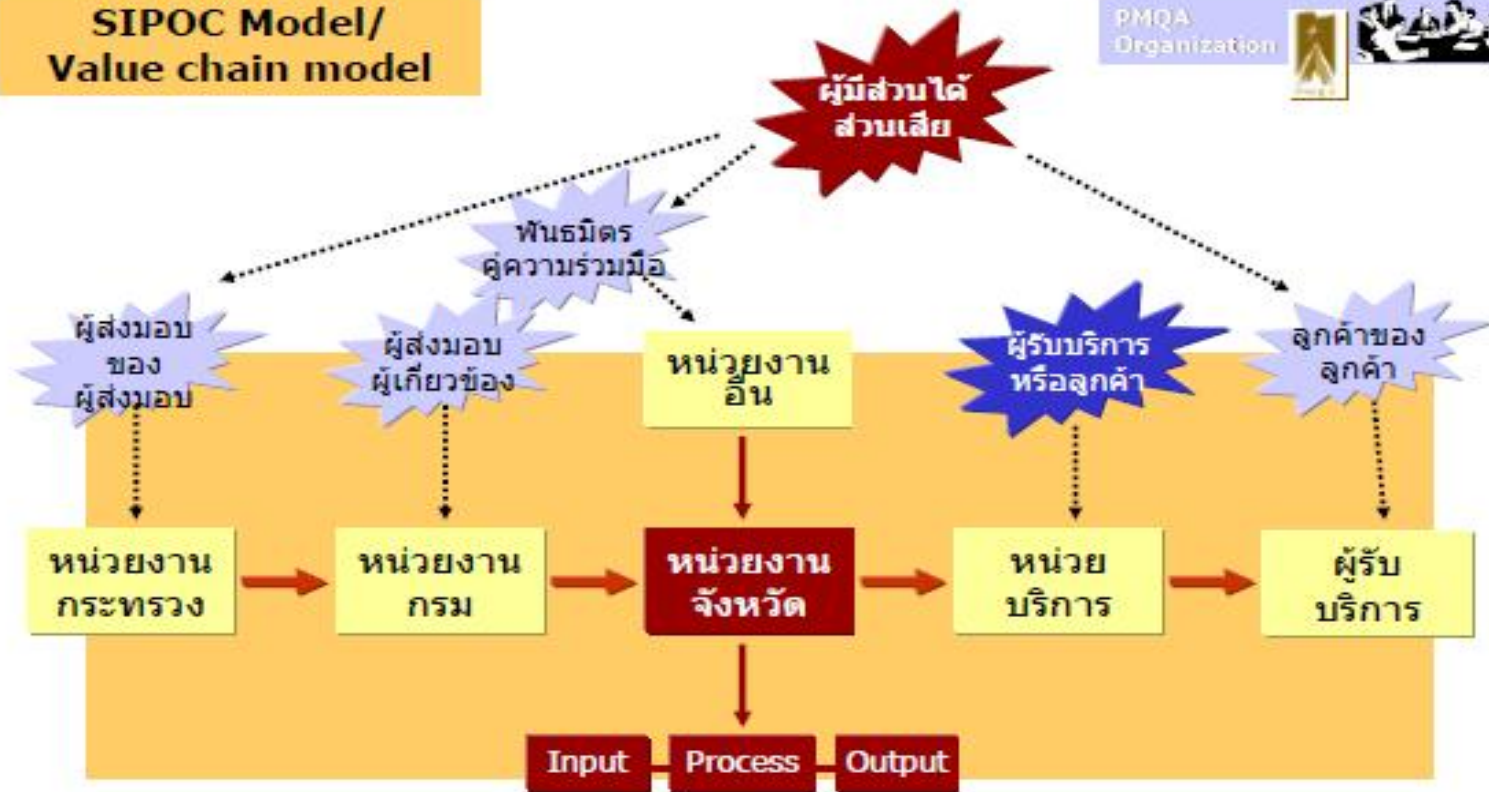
SIPOC Model/
Value chain model

PMQA
Organization

ผู้มีส่วนได้ส่วนเสีย

พันธมิตร
คู่ความร่วมมือ

ผู้ส่งมอบ
ของ
ผู้ส่งมอบ

ผู้ส่งมอบ
ผู้เกี่ยวข้อง

หน่วยงาน
อื่น

ผู้รับบริการ
หรือลูกค้า

ลูกค้าของ
ลูกค้า

หน่วยงาน
กระทรวง

หน่วยงาน
กรม

หน่วยงาน
จังหวัด

หน่วย
บริการ

ผู้รับ
บริการ

Input
Process
Output